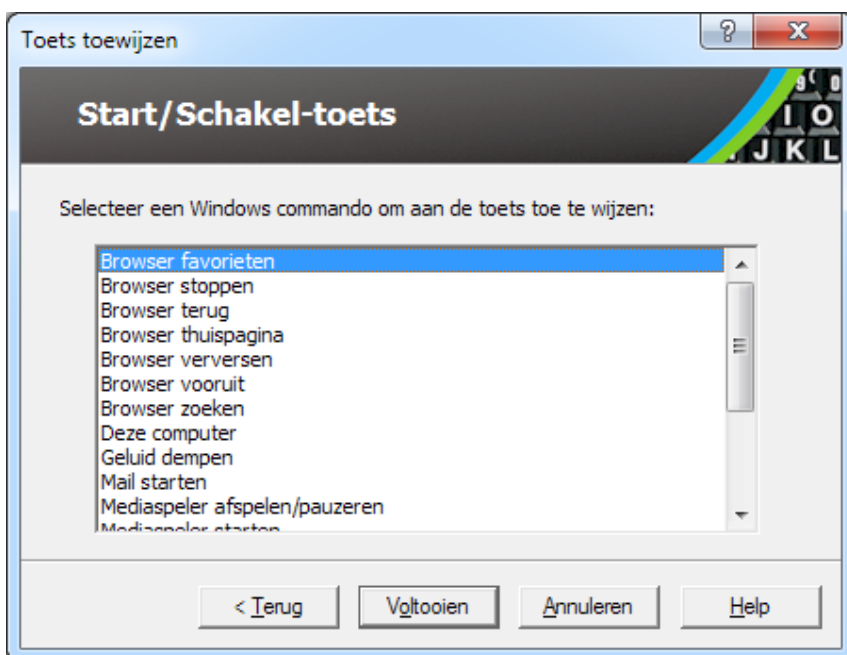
Toets toewijzen

?

X

Start/Schakel-toets

9 ( 0
I O
J K L

Selecteer een Windows commando om aan de toets toe te wijzen:

Browser favorieten
Browser stoppen
Browser terug
Browser thuispagina
Browser verversen
Browser vooruit
Browser zoeken
Deze computer
Geluid dempen
Mail starten
Mediaspeler afspelen/pauzeren
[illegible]

< Terug
Voltooien
Annuleren
Help